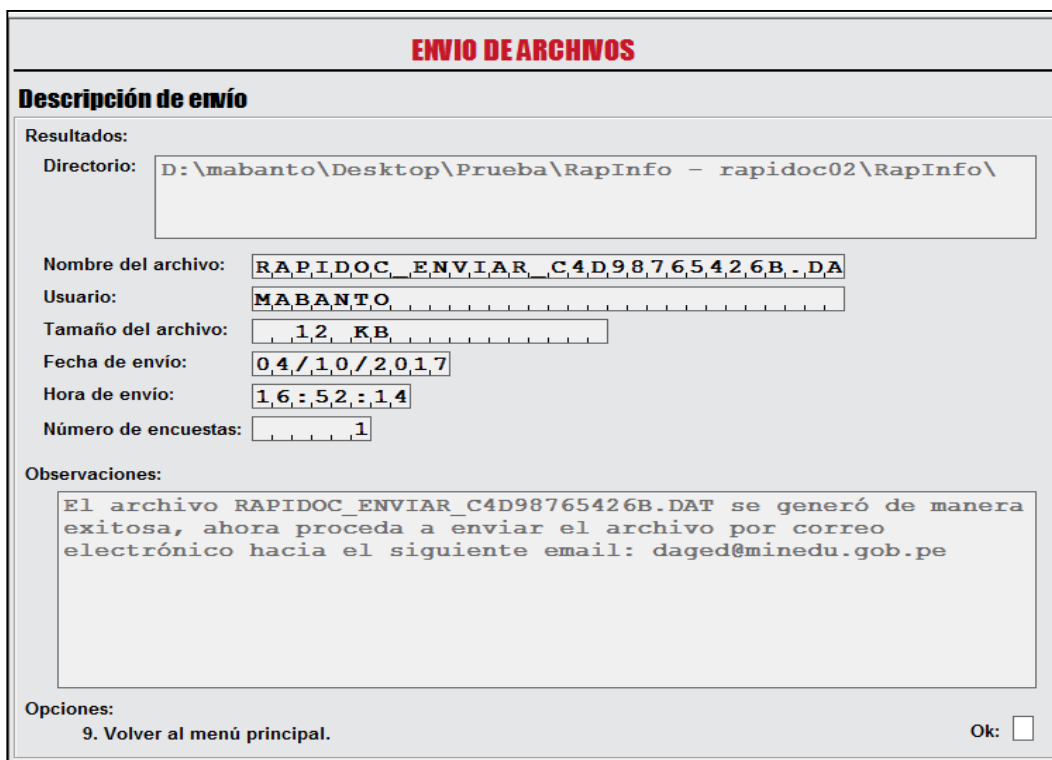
ENVIO DE ARCHIVOS

Descripción de envío

Resultados:

Directorio: D:\mabanto\Desktop\Prueba\RapInfo - rapidoc02\RapInfo\

Nombre del archivo: RAPIDOC_ENVIAR_C4D98765426B.DA

Usuario: MABANTO

Tamaño del archivo: 12 KB

Fecha de envío: 04/10/2017

Hora de envío: 16:52:14

Número de encuestas: 1

Observaciones:

El archivo RAPIDOC_ENVIAR_C4D98765426B.DAT se generó de manera exitosa, ahora proceda a enviar el archivo por correo electrónico hacia el siguiente email: daged@minedu.gob.pe

Opciones:

9. Volver al menú principal.

Ok: